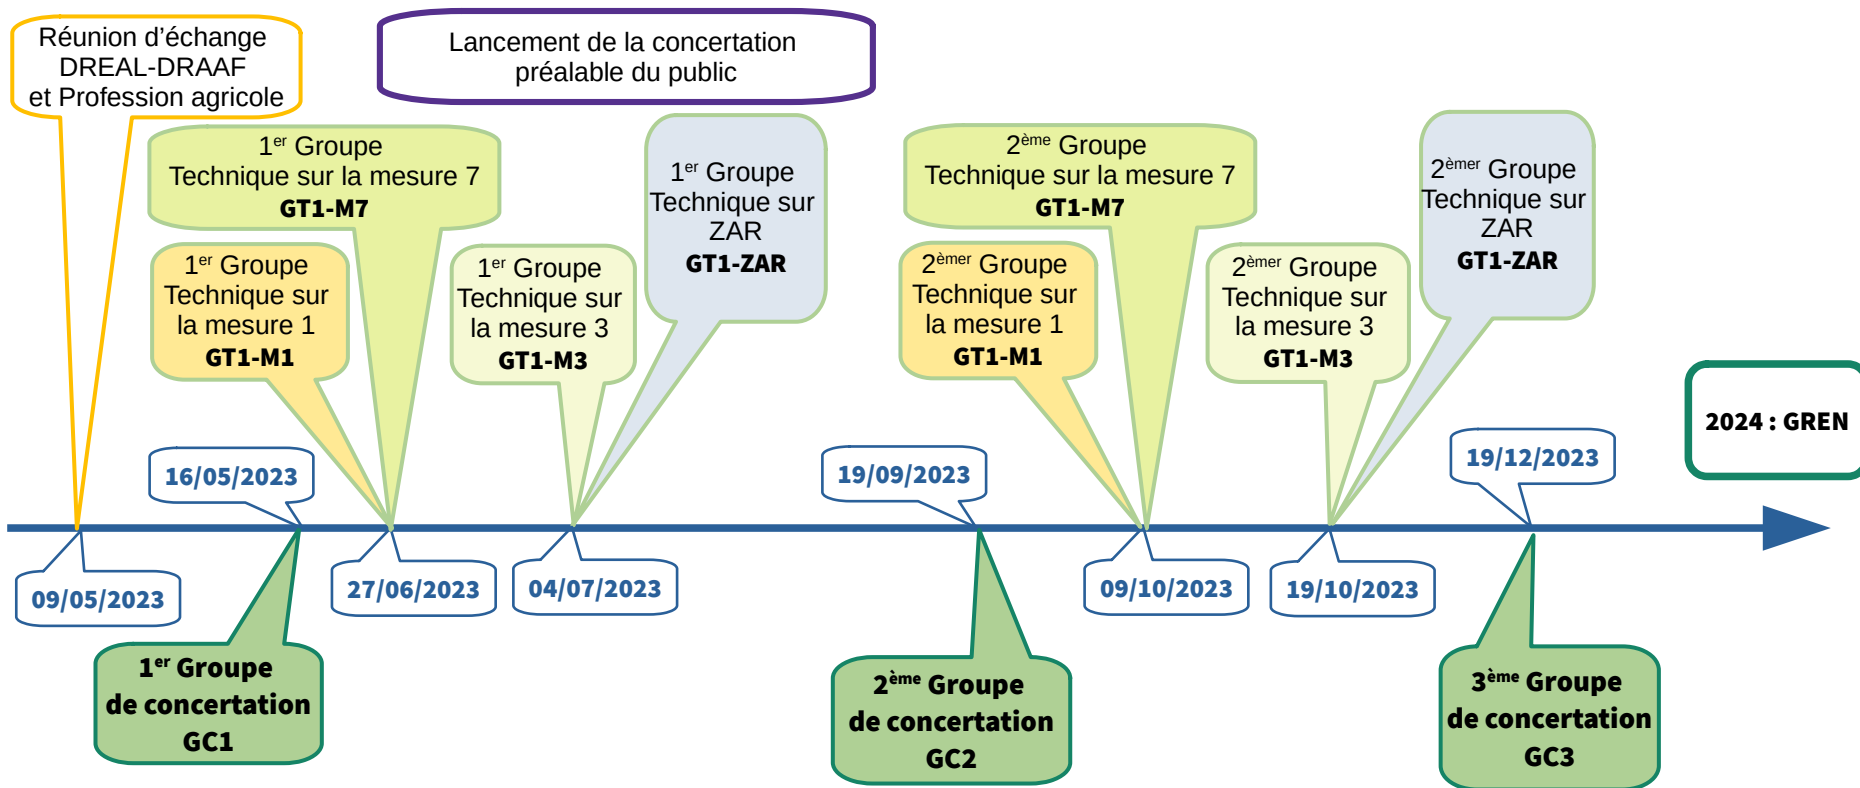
Réunion d’échange DREAL-DRAAF et Profession agricole

Lancement de la concertation préalable du public

1$^{er}$ Groupe Technique sur la mesure 7
GT1-M7

1$^{er}$ Groupe Technique sur la mesure 1
GT1-M1

1$^{er}$ Groupe Technique sur la mesure 3
GT1-M3

1$^{er}$ Groupe Technique sur ZAR
GT1-ZAR

2$^{ème}$ Groupe Technique sur la mesure 7
GT1-M7

2$^{èmer}$ Groupe Technique sur la mesure 1
GT1-M1

2$^{èmer}$ Groupe Technique sur la mesure 3
GT1-M3

2$^{èmer}$ Groupe Technique sur ZAR
GT1-ZAR

2024 : GREN

16/05/2023

19/09/2023

19/12/2023

09/05/2023

27/06/2023

04/07/2023

09/10/2023

19/10/2023

1$^{er}$ Groupe de concertation GC1

2$^{ème}$ Groupe de concertation GC2

3$^{ème}$ Groupe de concertation GC3